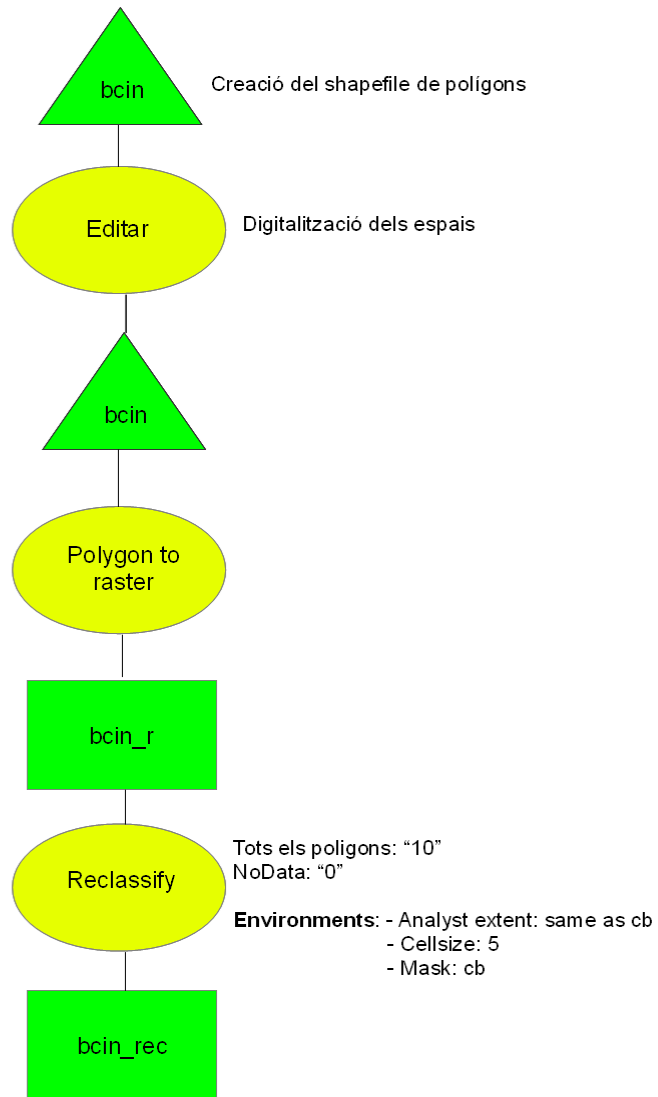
bcin

Creació del shapefile de polígons

Editar

Digitalització dels espais

bcin

Polygon to raster

bcin_r

Reclassify

Tots els poligons: “10”
NoData: “0”

**Environments**: - Analyst extent: same as cb
- Cellsize: 5
- Mask: cb

bcin_rec